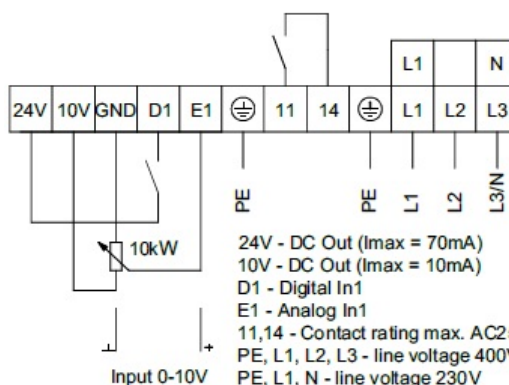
L1 N

| 24V | 10V | GND | D1 | E1 | ⏚ | 11 | 14 | ⏚ | L1 | L2 | L3 |
|---|---|---|---|---|---|---|---|---|---|---|---|

PE PE L1 L2 L3/N

10kW

24V - DC Out (Imax = 70mA)
10V - DC Out (Imax = 10mA)
D1 - Digital In1
E1 - Analog In1
11,14 - Contact rating max. AC2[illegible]
PE, L1, L2, L3 - line voltage 400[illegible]
PE, L1, N - line voltage 230V

+

Input 0-10V